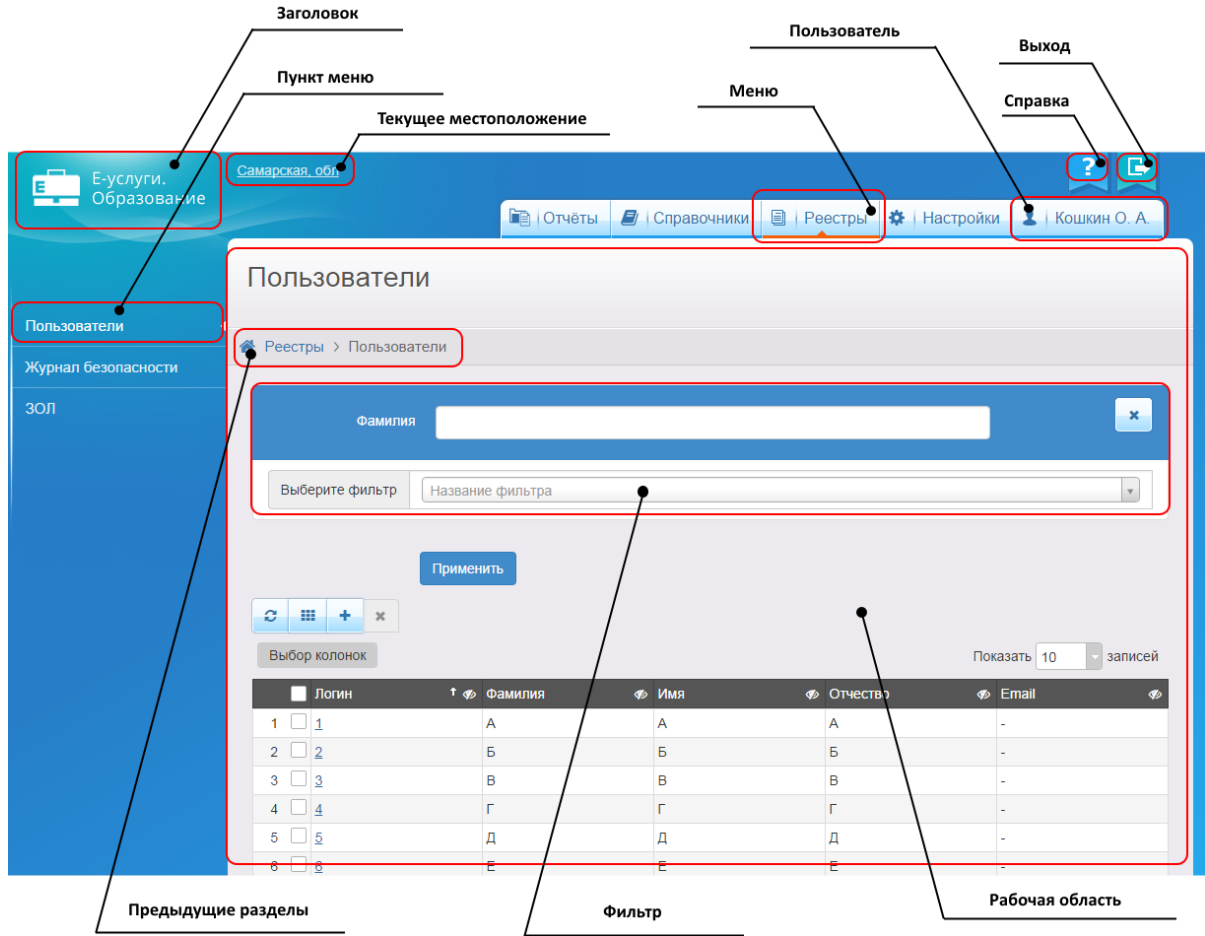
Заголовок

Пункт меню

Текущее местоположение

Меню

Пользователь

Выход

Справка

Самарская, обл

E-услуги. Образование

Отчёты | Справочники | Реестры | Настройки | Кошкин О. А.

Пользователи

Журнал безопасности

ЗОЛ

Пользователи

Реестры › Пользователи

Фамилия

Выберите фильтр | Название фильтра

Применить

Выбор колонок

Показать 10 записей

| | Логин | Фамилия | Имя | Отчество | Email |
|---|---|---|---|---|---|
| 1 | 1 | А | А | А | - |
| 2 | 2 | Б | Б | Б | - |
| 3 | 3 | В | В | В | - |
| 4 | 4 | Г | Г | Г | - |
| 5 | 5 | Д | Д | Д | - |
| 6 | 6 | Е | Е | Е | - |

Предыдущие разделы

Фильтр

Рабочая область